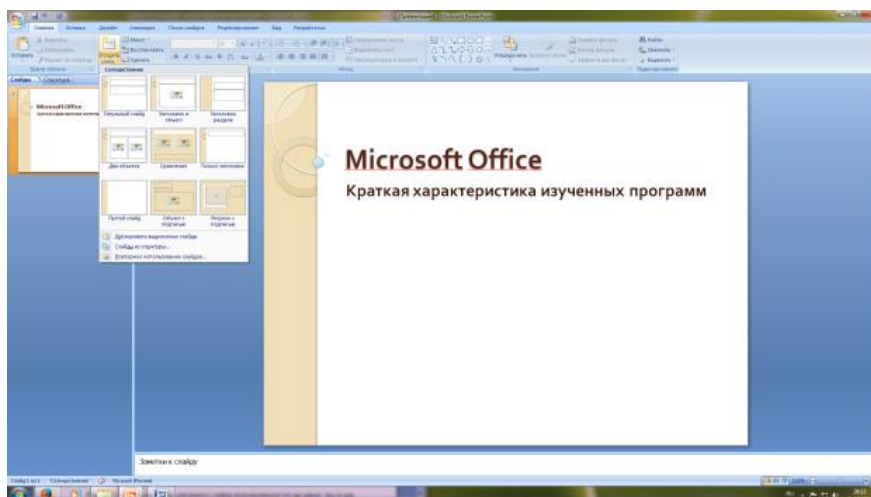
Microsoft Office

Краткая характеристика изученных программ

Главная Вставка Дизайн Анимация Показ слайдов Рецензирование Вид Разработчик

Вставить Создать слайд

Слайды Структура

Microsoft Office

Титульный слайд

Заголовок и объект

Заголовок раздела

Два объекта

Сравнение

Только заголовок

Пустой слайд

Объект с подписью

Рисунок с подписью

Дублировать выделенные слайды

Слайды из структуры...

Повторное использование слайдов...

Заметки к слайду